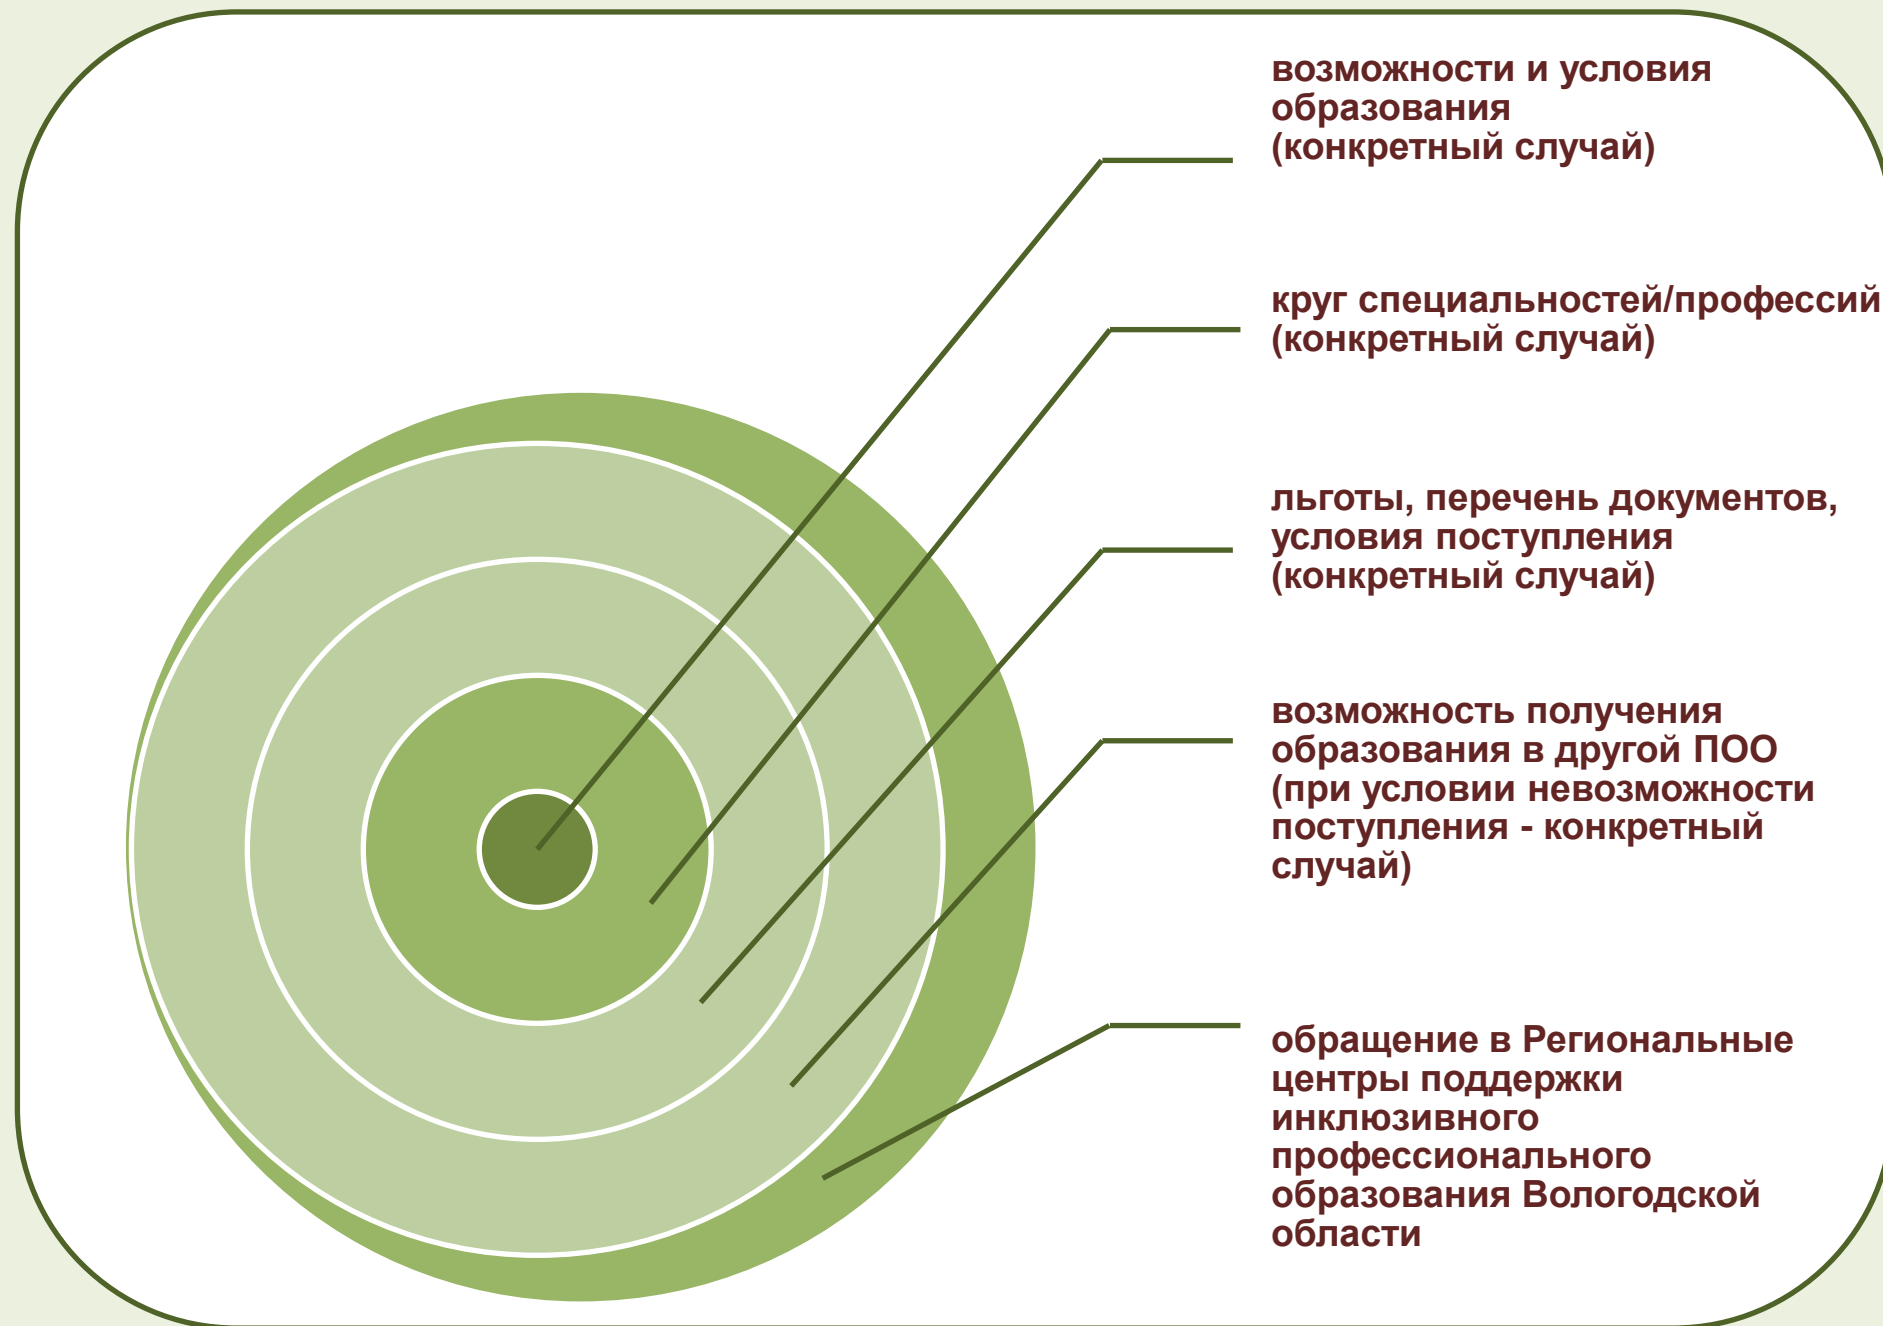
возможности и условия образования (конкретный случай)

круг специальностей/профессий (конкретный случай)

льготы, перечень документов, условия поступления (конкретный случай)

возможность получения образования в другой ПОО (при условии невозможности поступления - конкретный случай)

обращение в Региональные центры поддержки инклюзивного профессионального образования Вологодской области